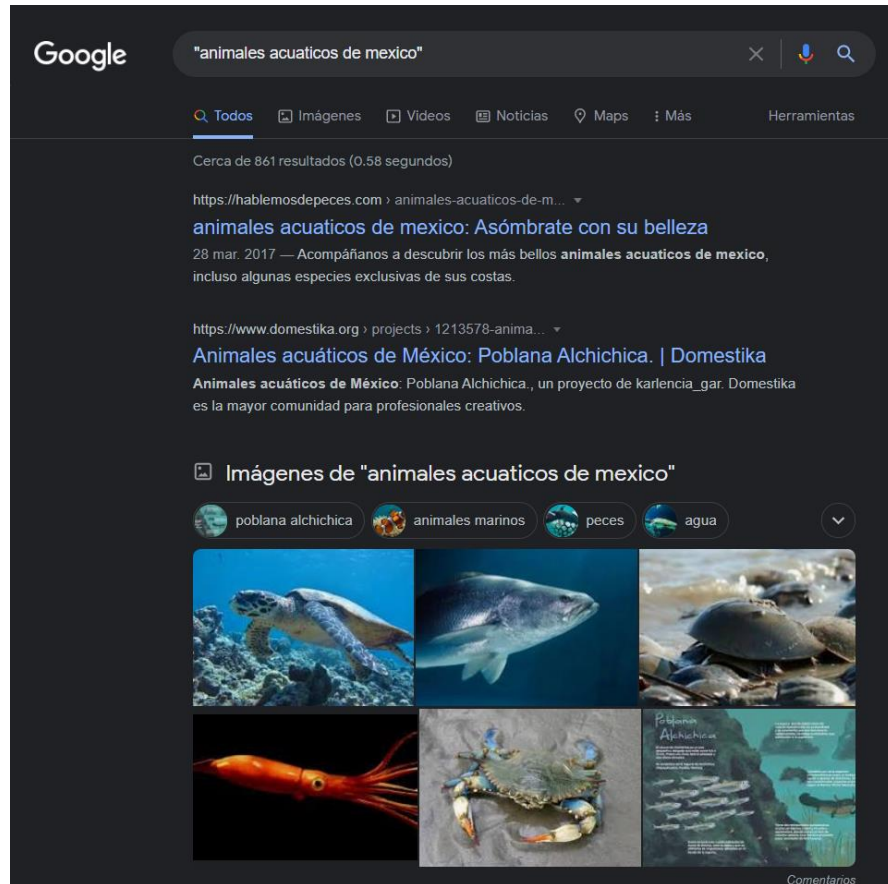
Google

"animales acuaticos de mexico"

Todos Imágenes Videos Noticias Maps Más Herramientas

Cerca de 861 resultados (0.58 segundos)

https://hablemosdepeces.com › animales-acuaticos-de-m...

animales acuaticos de mexico: Asómbrate con su belleza

28 mar. 2017 — Acompáñanos a descubrir los más bellos **animales acuaticos de mexico**, incluso algunas especies exclusivas de sus costas.

https://www.domestika.org › projects › 1213578-anima...

Animales acuáticos de México: Poblana Alchichica. | Domestika

**Animales acuáticos de México**: Poblana Alchichica., un proyecto de karlencia_gar. Domestika es la mayor comunidad para profesionales creativos.

Imágenes de "animales acuaticos de mexico"

poblana alchichica animales marinos peces agua

Poblana Alchichica

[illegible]

Comentarios